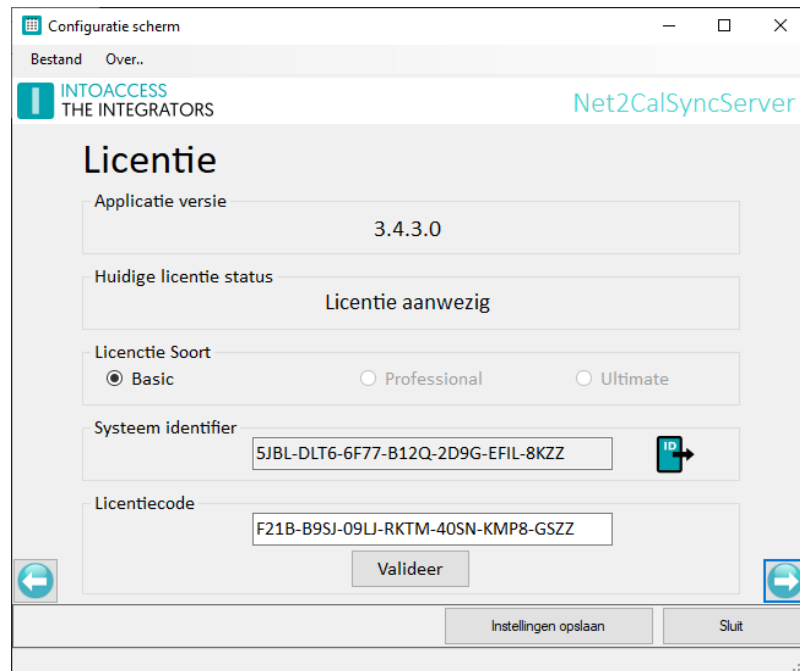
Configuratie scherm

Bestand Over..

INTOACCESS
THE INTEGRATORS

Net2CalSyncServer

Licentie

Applicatie versie

3.4.3.0

Huidige licentie status

Licentie aanwezig

Licenctie Soort

Basic

Professional

Ultimate

Systeem identifier

5JBL-DLT6-6F77-B12Q-2D9G-EFIL-8KZZ

ID

Licentiecode

F21B-B9SJ-09LJ-RKTM-40SN-KMP8-GSZZ

Valideer

Instellingen opslaan

Sluit